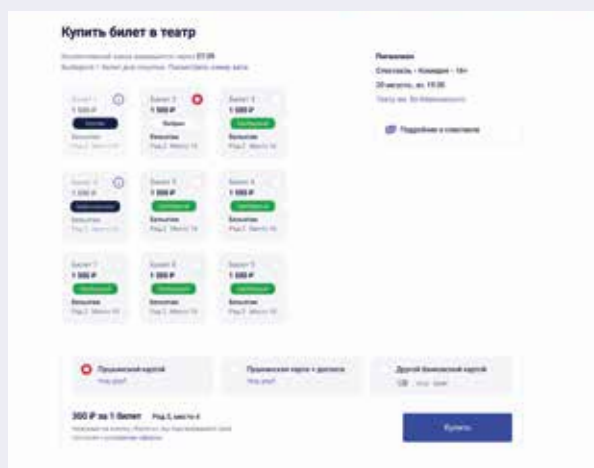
Купить билет в театр

Забронированный заказ аннулируется через 07:28
Выберите 1 билет для покупки. Посмотреть схему зала

Билет 1
1 500 ₽
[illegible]
Бельэтаж
Ряд 2, Место 13

Билет 2
1 500 ₽
Выбран
Бельэтаж
Ряд 2, Место 14

Билет 3
1 500 ₽
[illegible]
Бельэтаж
Ряд 2, Место 15

Билет 4
1 500 ₽
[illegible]
Бельэтаж
Ряд 2, Место 16

Билет 5
1 500 ₽
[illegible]
Бельэтаж
Ряд 2, Место 17

Билет 6
1 500 ₽
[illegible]
Бельэтаж
Ряд 2, Место 18

Билет 7
1 500 ₽
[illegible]
Бельэтаж
Ряд 2, Место 19

Билет 8
1 500 ₽
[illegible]
Бельэтаж
Ряд 2, Место 20

Билет 9
1 500 ₽
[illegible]
Бельэтаж
Ряд 2, Место 21

Пигмалион
Спектакль • Комедия • 16+
20 августа, вс 19:00
Театр им. Вл.Маяковского

Подробнее о спектакле

Пушкинской картой
Что это?

Пушкинская карта + доплата
Что это?

Другой банковской картой
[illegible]

300 ₽ за 1 билет Ряд 2, место 4
Нажимая на кнопку «Купить», вы подтверждаете свое согласие с условиями оферты

Купить